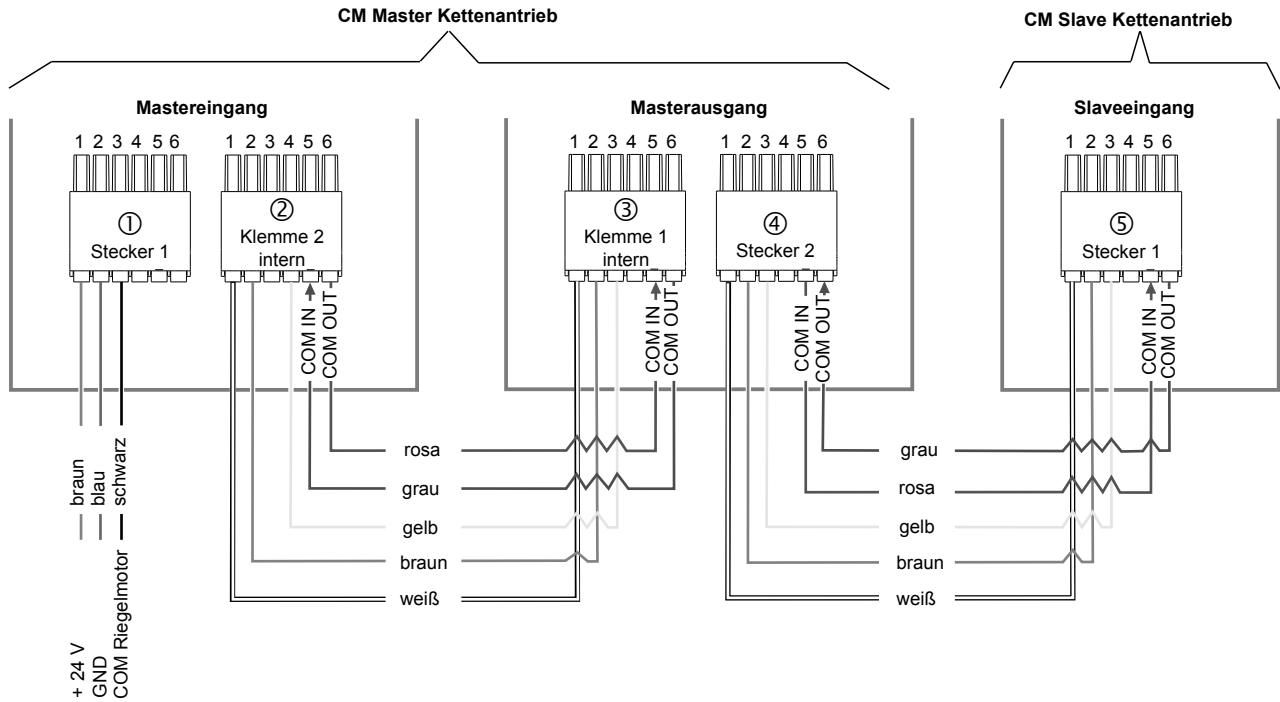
CM Master Kettenantrieb

CM Slave Kettenantrieb

Mastereingang

Masterausgang

Slaveeingang

1 2 3 4 5 6

① Stecker 1

1 2 3 4 5 6

② Klemme 2 intern

COM IN
COM OUT

1 2 3 4 5 6

③ Klemme 1 intern

COM IN
COM OUT

1 2 3 4 5 6

④ Stecker 2

COM IN
COM OUT

1 2 3 4 5 6

⑤ Stecker 1

COM IN
COM OUT

braun
blau
schwarz

+ 24 V
GND
COM Riegelmotor

rosa
grau
gelb
braun
weiß

grau
rosa
gelb
braun
weiß